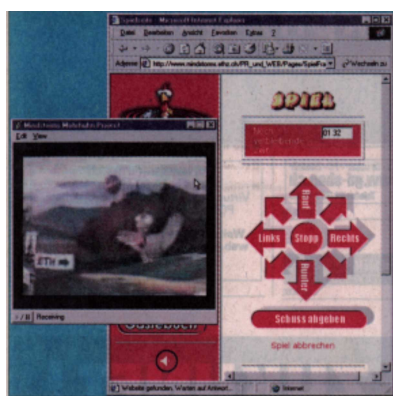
Spielseite - Microsoft Internet Explorer

Datei Bearbeiten Ansicht Favoriten Extras ?

Adresse http://www.mindstorms.ethz.ch/PR_und_WEB/Pages/SpielFra

Wechseln zu

Mindstorms Multicam Projekt

File View

Spiel

01:32

Rauf

Links

Stopp

Rechts

Runter

Schuss abgeben

Spiel abbrechen

Receiving

Gästebuch

Website gefunden. Warten auf Antwort...

Internet